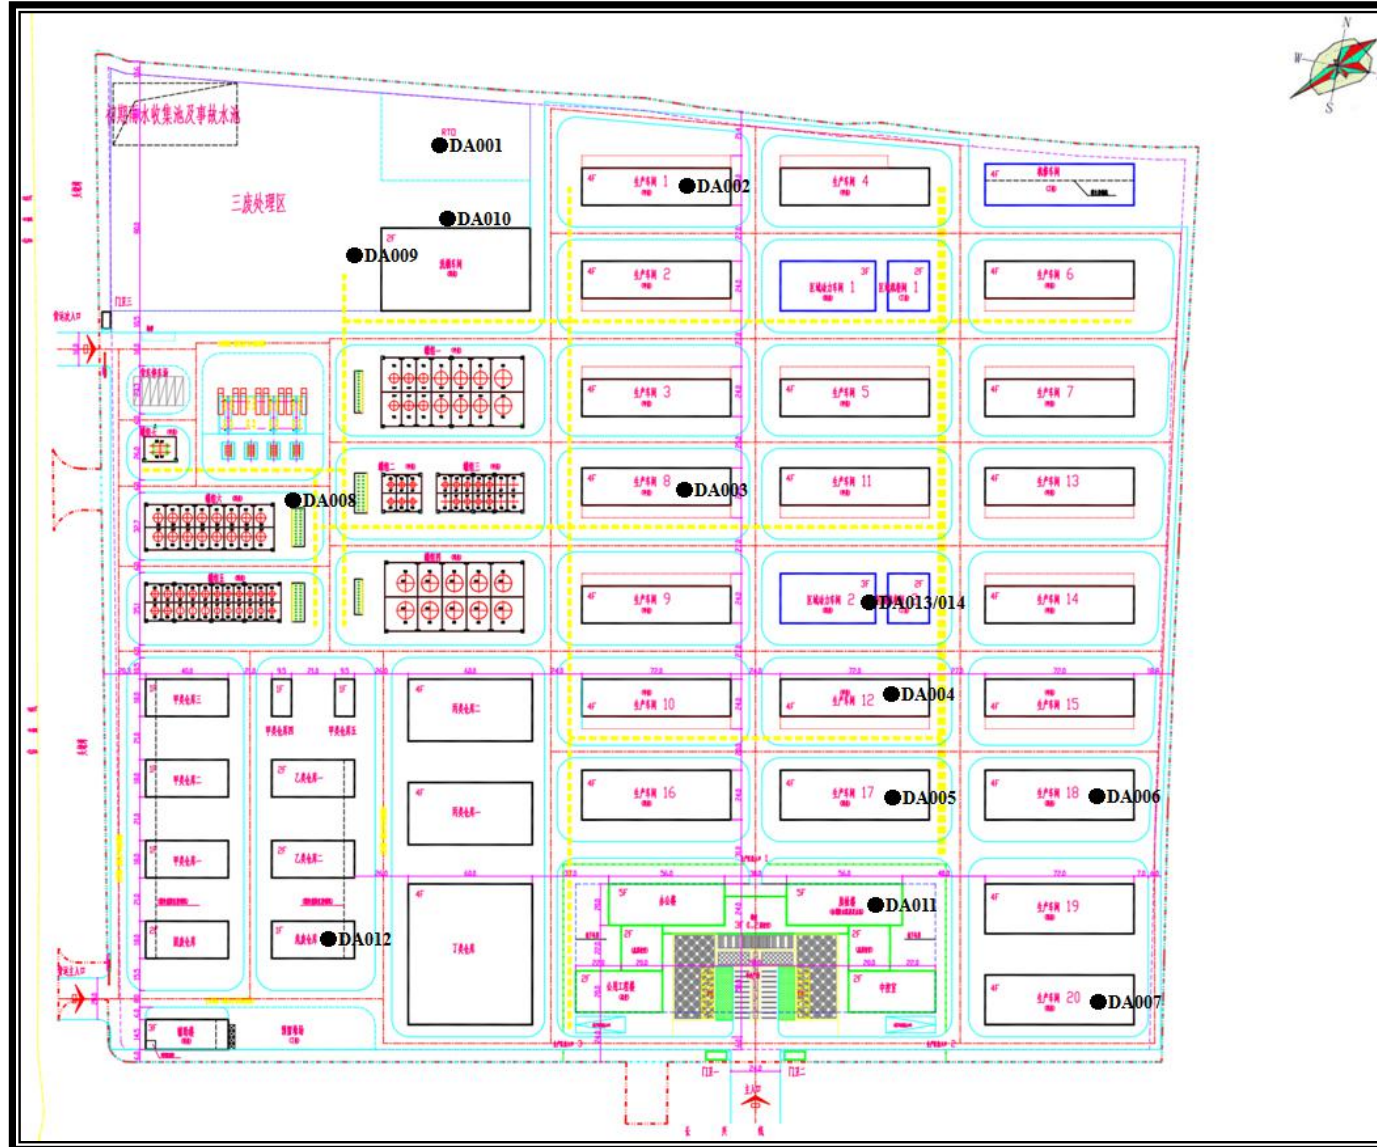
初期雨水收集池及事故水池

三废处理区

DA001

DA002

DA010

DA009

生产车间 1

生产车间 4

生产车间 2

生产车间 6

生产车间 3

生产车间 5

生产车间 7

生产车间 8

DA003

生产车间 11

生产车间 13

DA008

生产车间 9

DA013/014

生产车间 14

生产车间 10

生产车间 12

DA004

生产车间 15

生产车间 16

生产车间 17

DA005

生产车间 18

DA006

DA011

生产车间 19

DA012

生产车间 20

DA007

门卫一

门卫二

门卫三

主入口